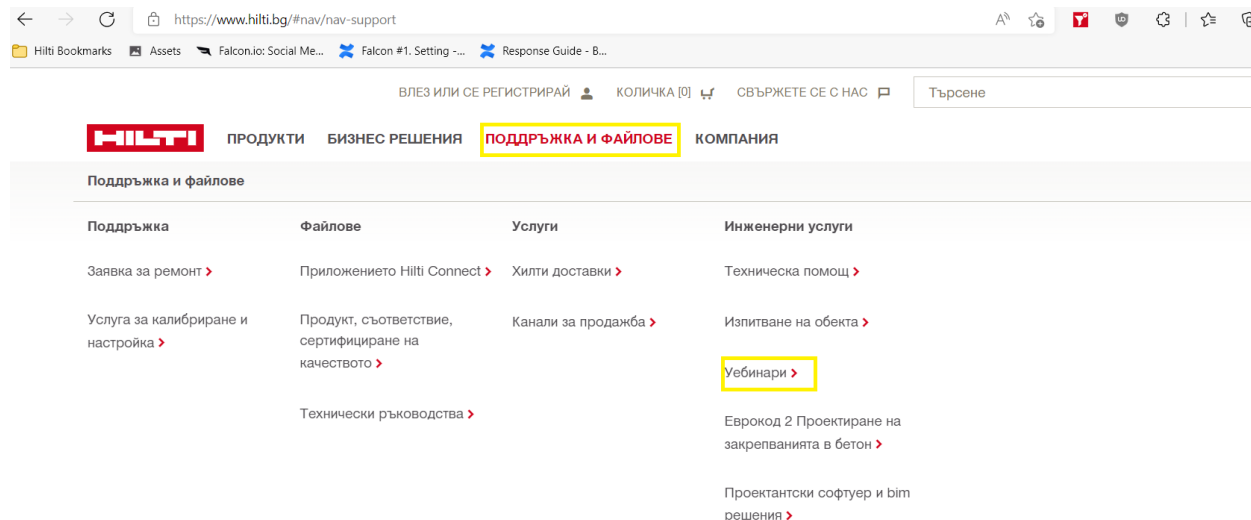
https://www.hilti.bg/#nav/nav-support

Hilti Bookmarks Assets Falcon.io: Social Me... Falcon #1. Setting -... Response Guide - B...

ВЛЕЗ ИЛИ СЕ РЕГИСТРИРАЙ КОЛИЧКА [0] СВЪРЖЕТЕ СЕ С НАС Търсене

HILTI ПРОДУКТИ БИЗНЕС РЕШЕНИЯ ПОДДРЪЖКА И ФАЙЛОВЕ КОМПАНИЯ

Поддръжка и файлове

Поддръжка

Заявка за ремонт ›

Услуга за калибриране и настройка ›

Файлове

Приложението Hilti Connect ›

Продукт, съответствие, сертифициране на качеството ›

Технически ръководства ›

Услуги

Хилти доставки ›

Канали за продажба ›

Инженерни услуги

Техническа помощ ›

Изпитване на обекта ›

Уебинари ›

Еврокод 2 Проектиране на закрепванията в бетон ›

Проектантски софтуер и bim решения ›